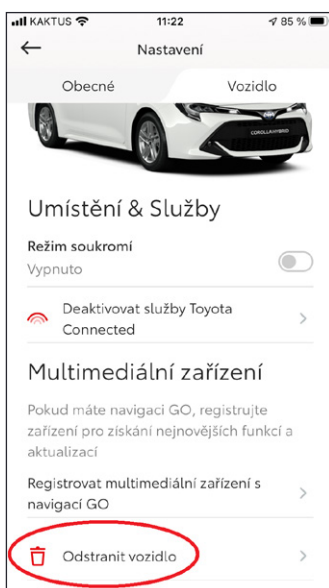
KAKTUS 11:22 85 %

Nastavení

Obecné Vozidlo

COROLLA HYBRID

Umístění & Služby

Režim soukromí
Vypnuto

Deaktivovat služby Toyota Connected

Multimediální zařízení

Pokud máte navigaci GO, registrujte zařízení pro získání nejnovějších funkcí a aktualizací

Registrovat multimediální zařízení s navigací GO

Odstranit vozidlo